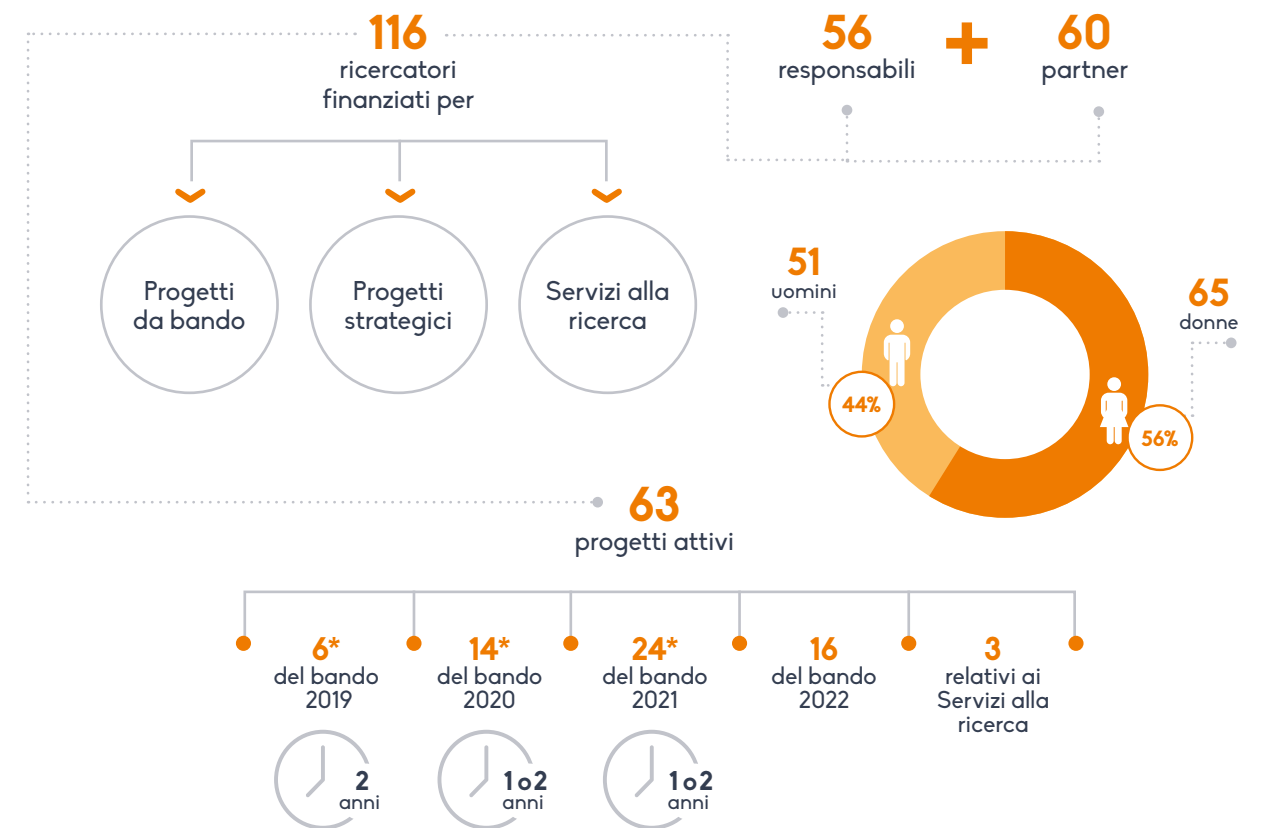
116
ricercatori finanziati per

Progetti da bando

Progetti strategici

Servizi alla ricerca

56
responsabili

+

60
partner

51
uomini

65
donne

44%

56%

63
progetti attivi

6*
del bando 2019

2
anni

14*
del bando 2020

1 o 2
anni

24*
del bando 2021

1 o 2
anni

16
del bando 2022

3
relativi ai Servizi alla ricerca